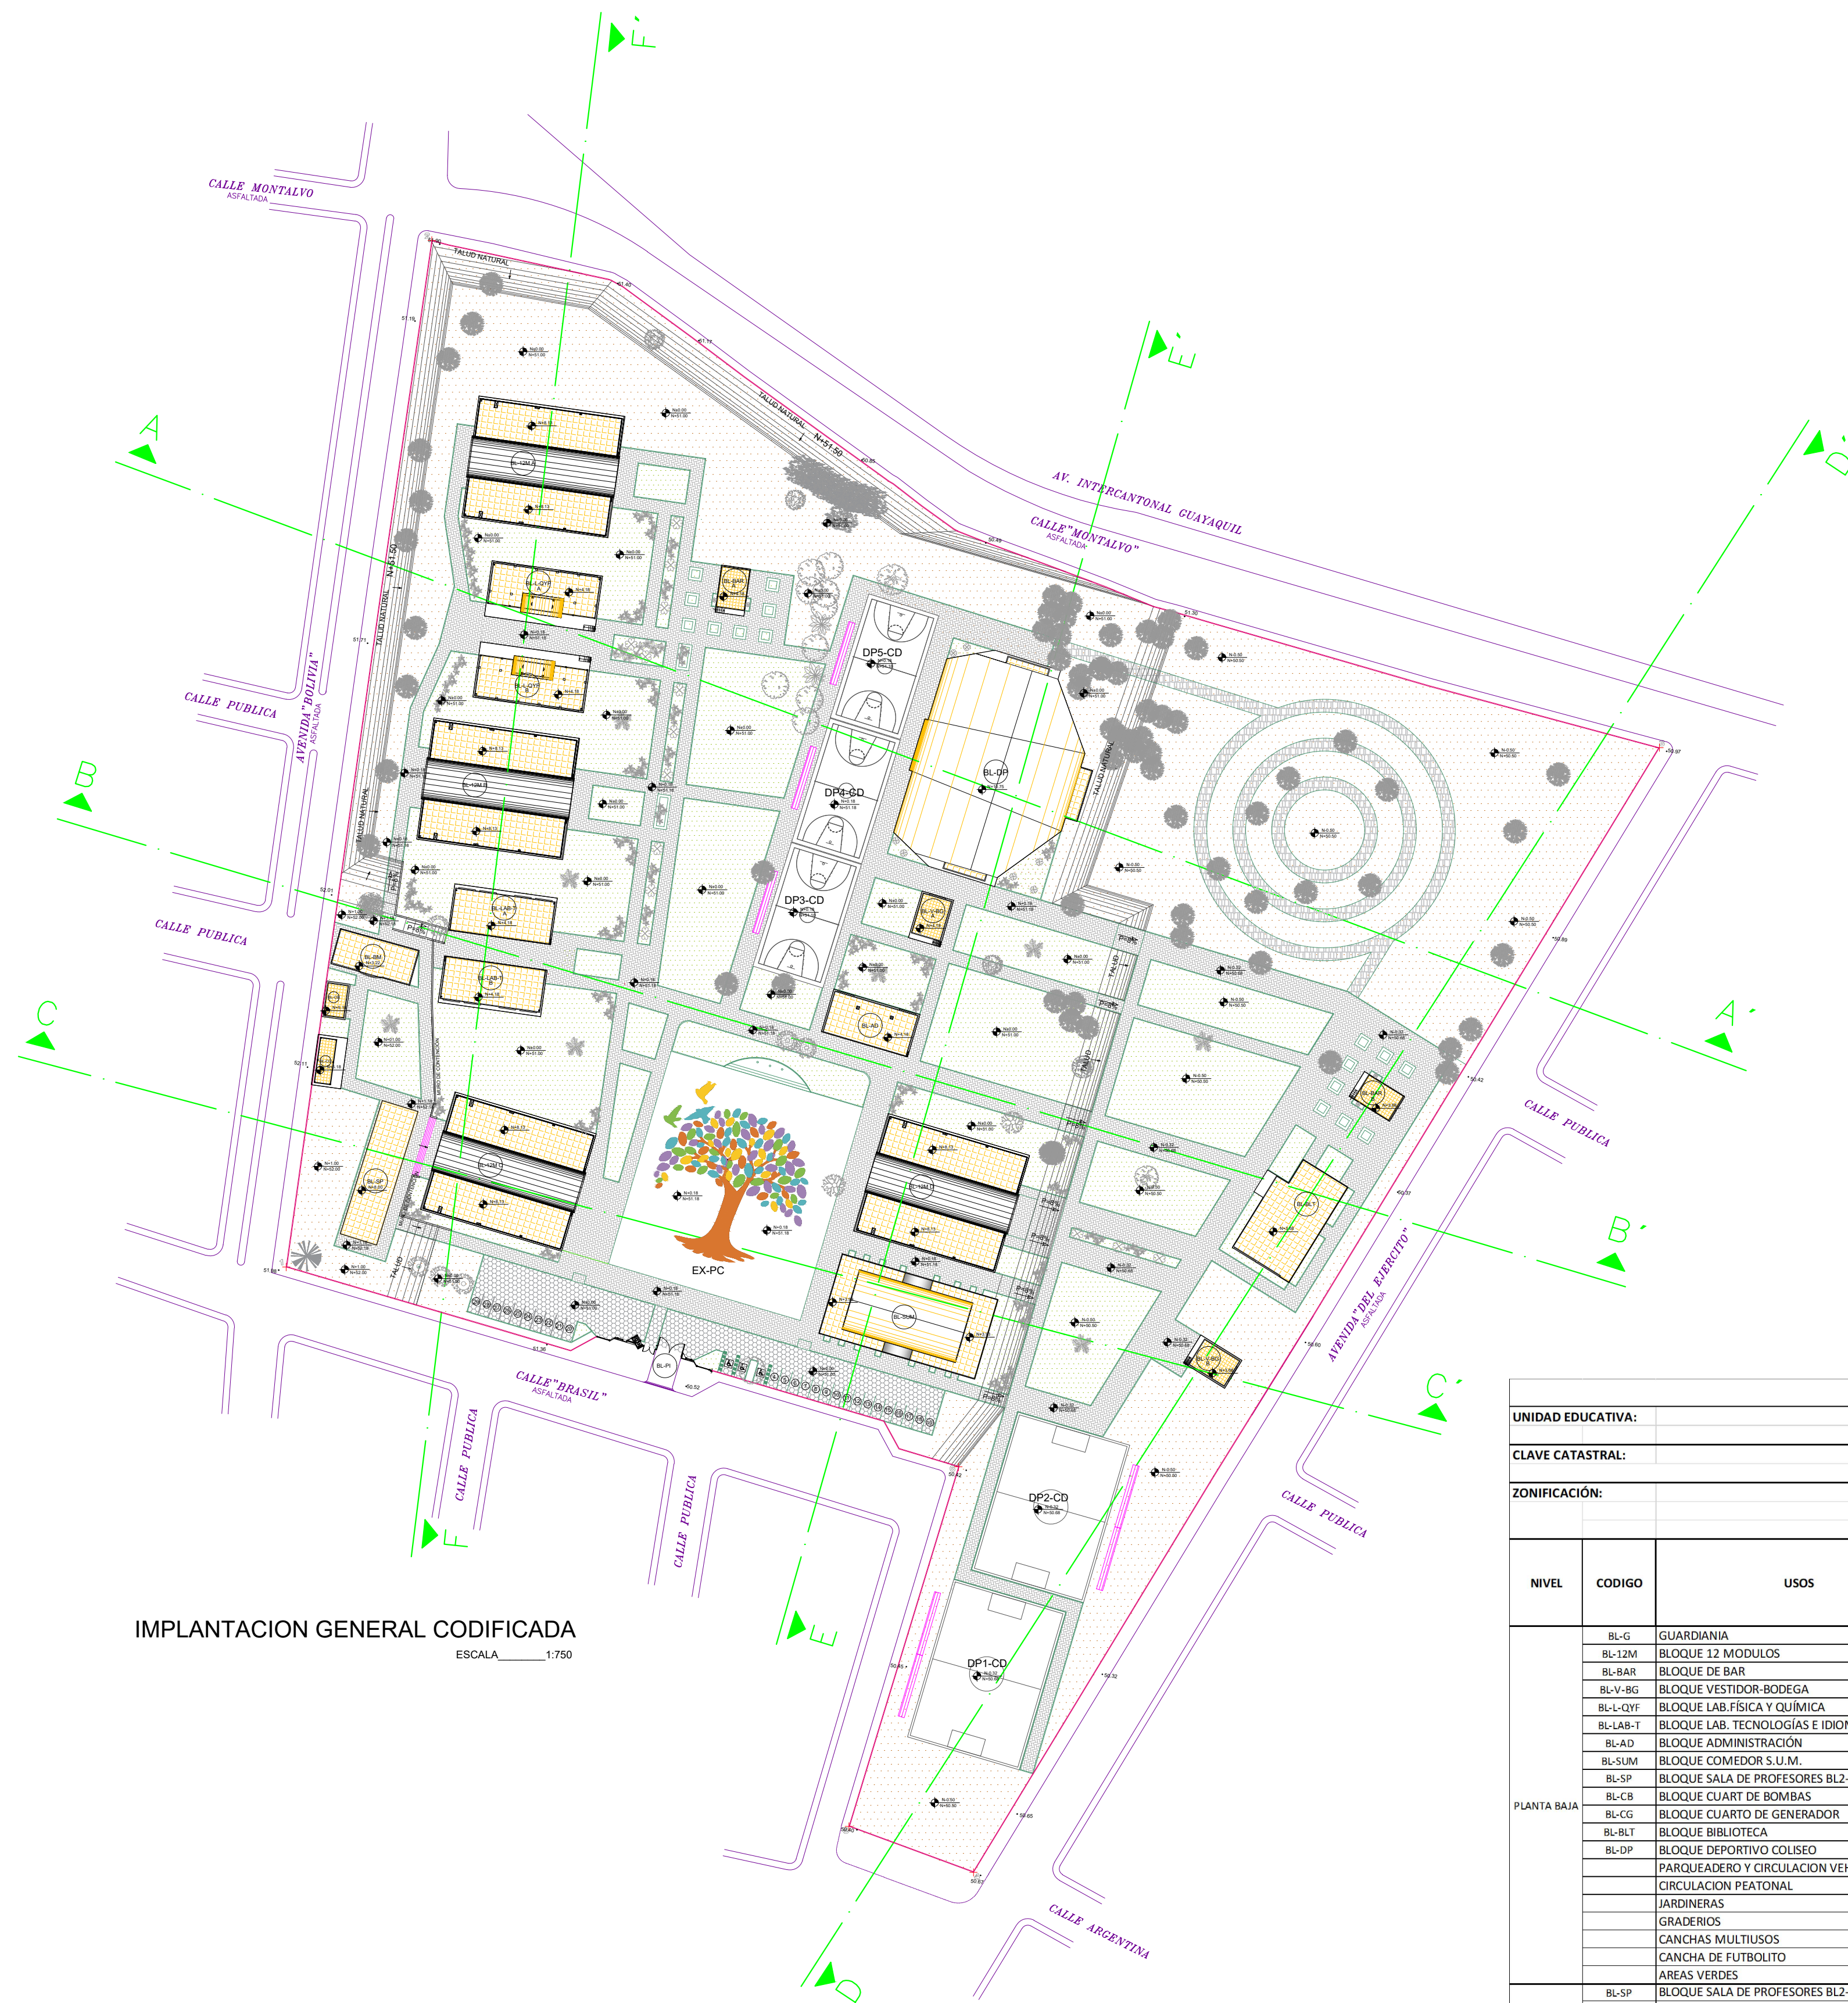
F

CALLE MONTALVO
ASFALTADA

TALUD NATURAL

E

A

AV. INTERCANTONAL GUAYAQUIL

CALLE"MONTALVO"
ASFALTADA

TALUD NATURAL
N+51.50

D

N+51.50
TALUD NATURAL

CALLE PUBLICA

AVENIDA "BOLIVIA"
ASFALTADA

BL-12M

BL-L-QYF

BL-BAR

DP5-CD

BL-DP

B

BL-12M

DP4-CD

TALUD NATURAL

TALUD NATURAL

DP3-CD

CALLE PUBLICA

BL-LAB-T

BL-BM

BL-LAB-T

BL-AD

A´

C

EX-PC

BL-12M

BL-12M

BL-SP

BL-BAR

CALLE PUBLICA

BL-BLT

B´

BL-SUM

BL-V-BG

CALLE"BRASIL"
ASFALTADA

BL-PI

AVENIDA"DEL EJERCITO"
ASFALTADA

C´

CALLE PUBLICA

CALLE PUBLICA

DP2-CD

F

CALLE PUBLICA

E

DP1-CD

IMPLANTACION GENERAL CODIFICADA
ESCALA________1:750

CALLE ARGENTINA

D

UNIDAD EDUCATIVA:
CLAVE CATASTRAL:
ZONIFICACIÓN:

| NIVEL | CODIGO | USOS |
|---|---|---|
| PLANTA BAJA | BL-G | GUARDIANIA |
| | BL-12M | BLOQUE 12 MODULOS |
| | BL-BAR | BLOQUE DE BAR |
| | BL-V-BG | BLOQUE VESTIDOR-BODEGA |
| | BL-L-QYF | BLOQUE LAB.FÍSICA Y QUÍMICA |
| | BL-LAB-T | BLOQUE LAB. TECNOLOGÍAS E IDION |
| | BL-AD | BLOQUE ADMINISTRACIÓN |
| | BL-SUM | BLOQUE COMEDOR S.U.M. |
| | BL-SP | BLOQUE SALA DE PROFESORES BL2- |
| | BL-CB | BLOQUE CUART DE BOMBAS |
| | BL-CG | BLOQUE CUARTO DE GENERADOR |
| | BL-BLT | BLOQUE BIBLIOTECA |
| | BL-DP | BLOQUE DEPORTIVO COLISEO |
| | | PARQUEADERO Y CIRCULACION VEH |
| | | CIRCULACION PEATONAL |
| | | JARDINERAS |
| | | GRADERIOS |
| | | CANCHAS MULTIUSOS |
| | | CANCHA DE FUTBOLITO |
| | | AREAS VERDES |
| | BL-SP | BLOQUE SALA DE PROFESORES BL2- |